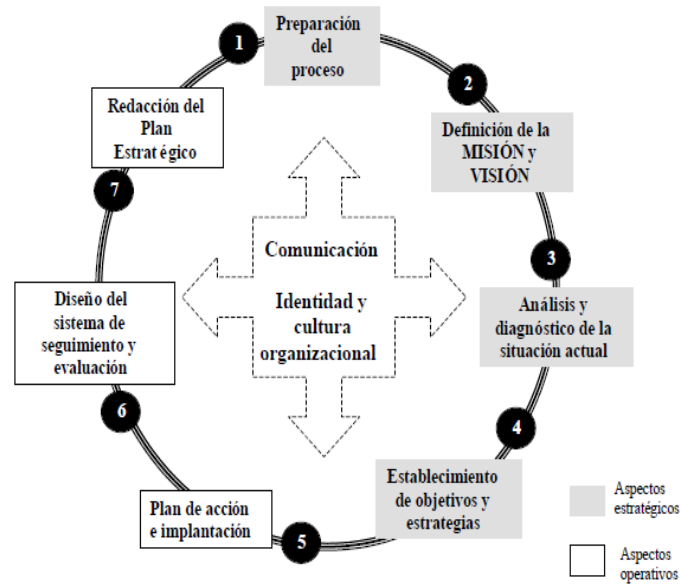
1
Preparación del proceso

2
Definición de la MISIÓN y VISIÓN

3
Análisis y diagnóstico de la situación actual

4
Establecimiento de objetivos y estrategias

5
Plan de acción e implantación

6
Diseño del sistema de seguimiento y evaluación

7
Redacción del Plan Estratégico

Comunicación

Identidad y cultura organizacional

Aspectos estratégicos

Aspectos operativos